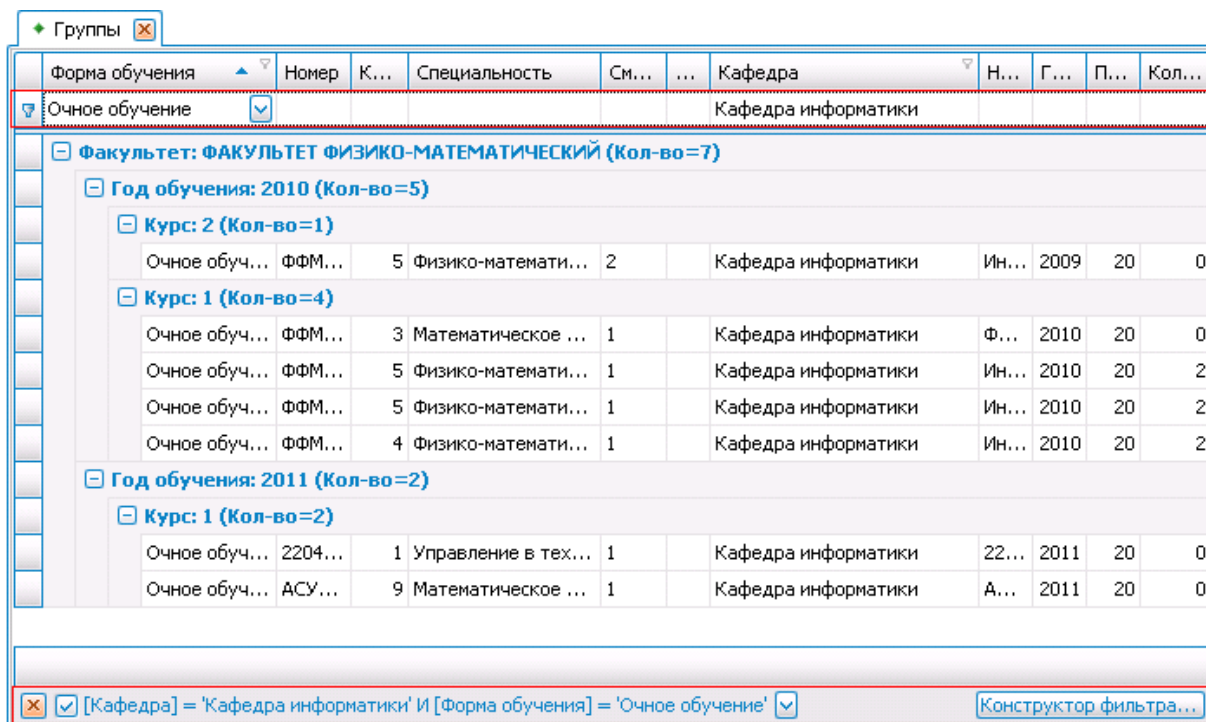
Группы

| Форма обучения | Номер | К... | Специальность | См... | ... | Кафедра | Н... | Г... | П... | Кол... |
|---|---|---|---|---|---|---|---|---|---|---|
| Очное обучение | | | | | | Кафедра информатики | | | | |

Факультет: ФАКУЛЬТЕТ ФИЗИКО-МАТЕМАТИЧЕСКИЙ (Кол-во=7)

Год обучения: 2010 (Кол-во=5)

Курс: 2 (Кол-во=1)

| Очное обуч... | ФФМ... | 5 | Физико-математи... | 2 | | Кафедра информатики | Ин... | 2009 | 20 | 0 |
|---|---|---|---|---|---|---|---|---|---|---|

Курс: 1 (Кол-во=4)

| Очное обуч... | ФФМ... | 3 | Математическое ... | 1 | | Кафедра информатики | Ф... | 2010 | 20 | 0 |
|---|---|---|---|---|---|---|---|---|---|---|
| Очное обуч... | ФФМ... | 5 | Физико-математи... | 1 | | Кафедра информатики | Ин... | 2010 | 20 | 2 |
| Очное обуч... | ФФМ... | 5 | Физико-математи... | 1 | | Кафедра информатики | Ин... | 2010 | 20 | 2 |
| Очное обуч... | ФФМ... | 4 | Физико-математи... | 1 | | Кафедра информатики | Ин... | 2010 | 20 | 2 |

Год обучения: 2011 (Кол-во=2)

Курс: 1 (Кол-во=2)

| Очное обуч... | 2204... | 1 | Управление в тех... | 1 | | Кафедра информатики | 22... | 2011 | 20 | 0 |
|---|---|---|---|---|---|---|---|---|---|---|
| Очное обуч... | АСУ... | 9 | Математическое ... | 1 | | Кафедра информатики | А... | 2011 | 20 | 0 |

[Кафедра] = 'Кафедра информатики' И [Форма обучения] = 'Очное обучение'

Конструктор фильтра...